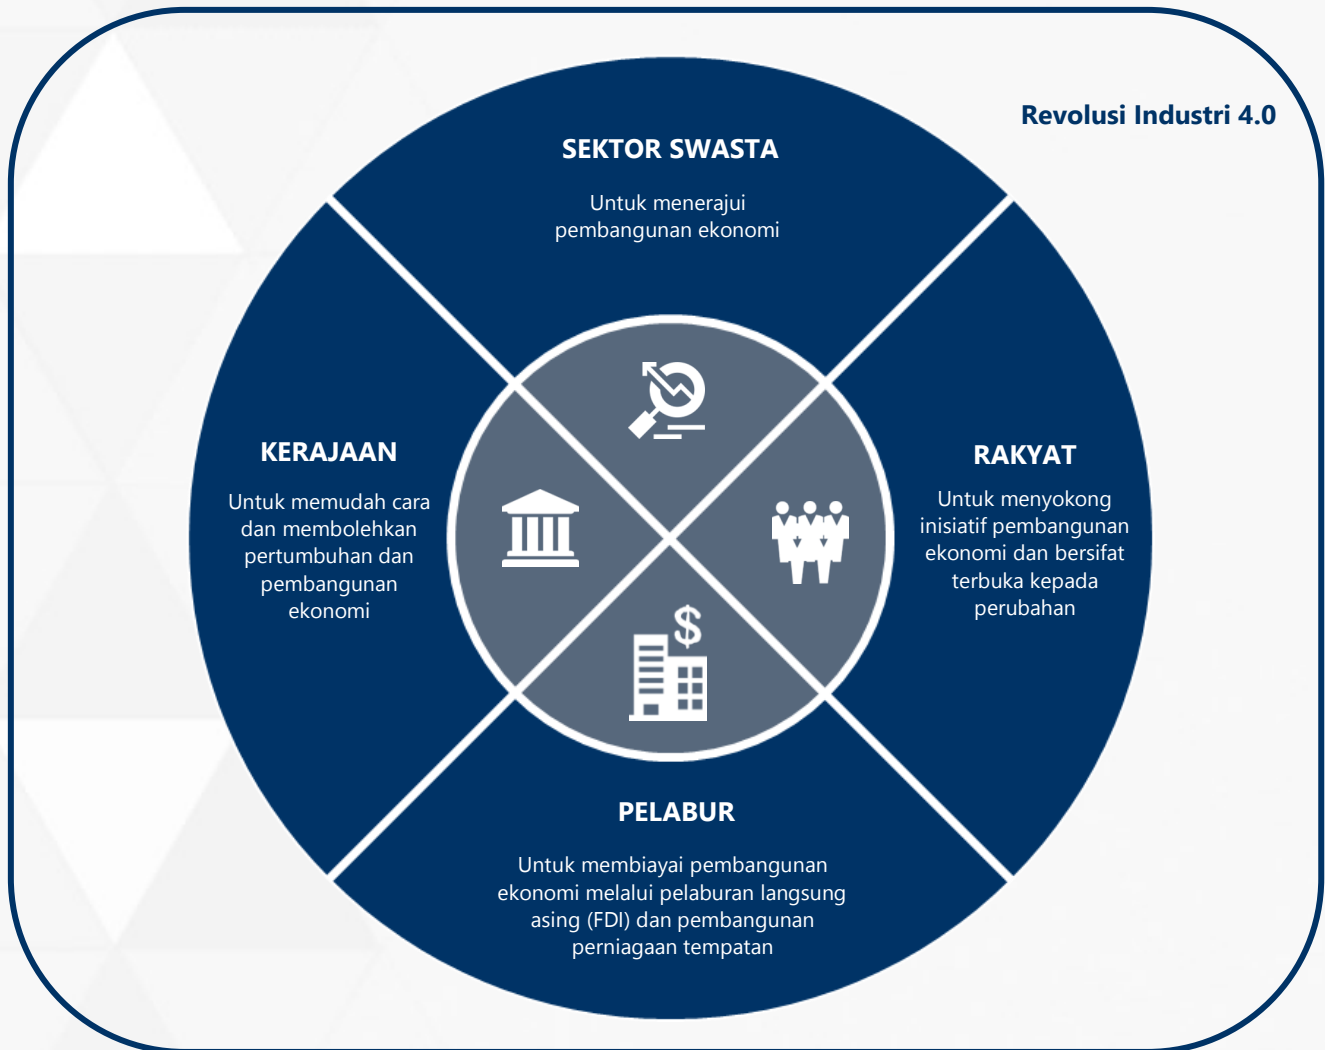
Revolusi Industri 4.0

SEKTOR SWASTA

Untuk menerajui pembangunan ekonomi

KERAJAAN

Untuk memudah cara dan membolehkan pertumbuhan dan pembangunan ekonomi

RAKYAT

Untuk menyokong inisiatif pembangunan ekonomi dan bersifat terbuka kepada perubahan

$

PELABUR

Untuk membiayai pembangunan ekonomi melalui pelaburan langsung asing (FDI) dan pembangunan perniagaan tempatan